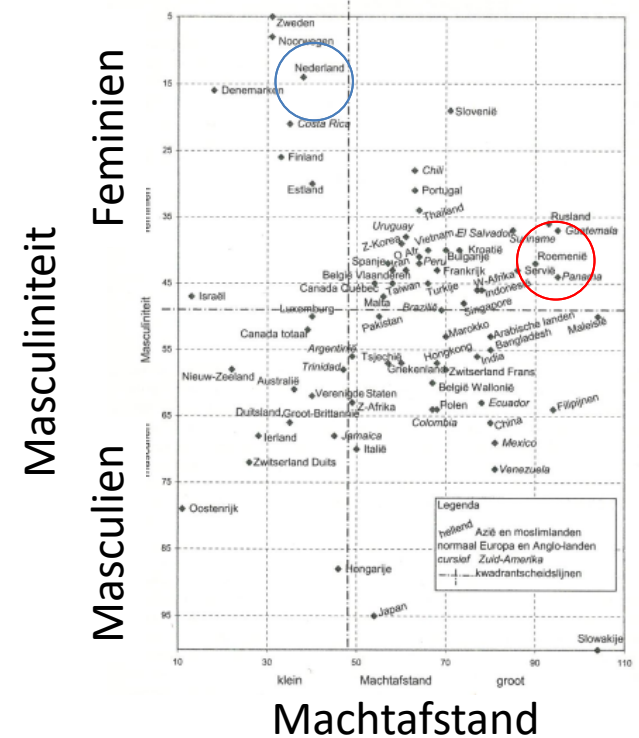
Feminien

Masculiniteit

Masculien

Machtafstand

5
15
25
35
45
55
65
75
85
95

Masculiniteit

10 30 50 70 90 110

klein Machtafstand groot

Zweden
Noorwegen
Nederland
Denemarken
Slovenië
Costa Rica
Finland
Chili
Estland
Portugal
Thailand
Rusland
Uruguay
Guatemala
Z-Korea
Vietnam
El Salvador
Suriname
O.Afr.
Kroatië
Spanje
Iran
Peru
Bulgarije
Roemenië
België Vlaanderen
Frankrijk
Servië
Panama
Canada Quebec
Taiwan
Turkije
W-Afrika
Indonesië
Israël
Luxemburg
Malta
Brazilië
Singapore
Pakistan
Canada totaal
Marokko
Arabische landen
Maleisië
Argentinië
Bangladesh
Tsjechië
Hongkong
India
Trinidad
Griekenland
Zwitserland Frans
Nieuw-Zeeland
Australië
België Wallonië
Verenigde Staten
Ecuador
Filipijnen
Duitsland
Groot-Brittannië
Z-Afrika
Polen
Colombia
China
Ierland
Jamaica
Mexico
Italië
Zwitserland Duits
Venezuela
Oostenrijk
Hongarije
Japan
Slowakije

Legenda
hellend Azië en moslimlanden
normaal Europa en Anglo-landen
cursief Zuid-Amerika
kwadrantscheidslijnen